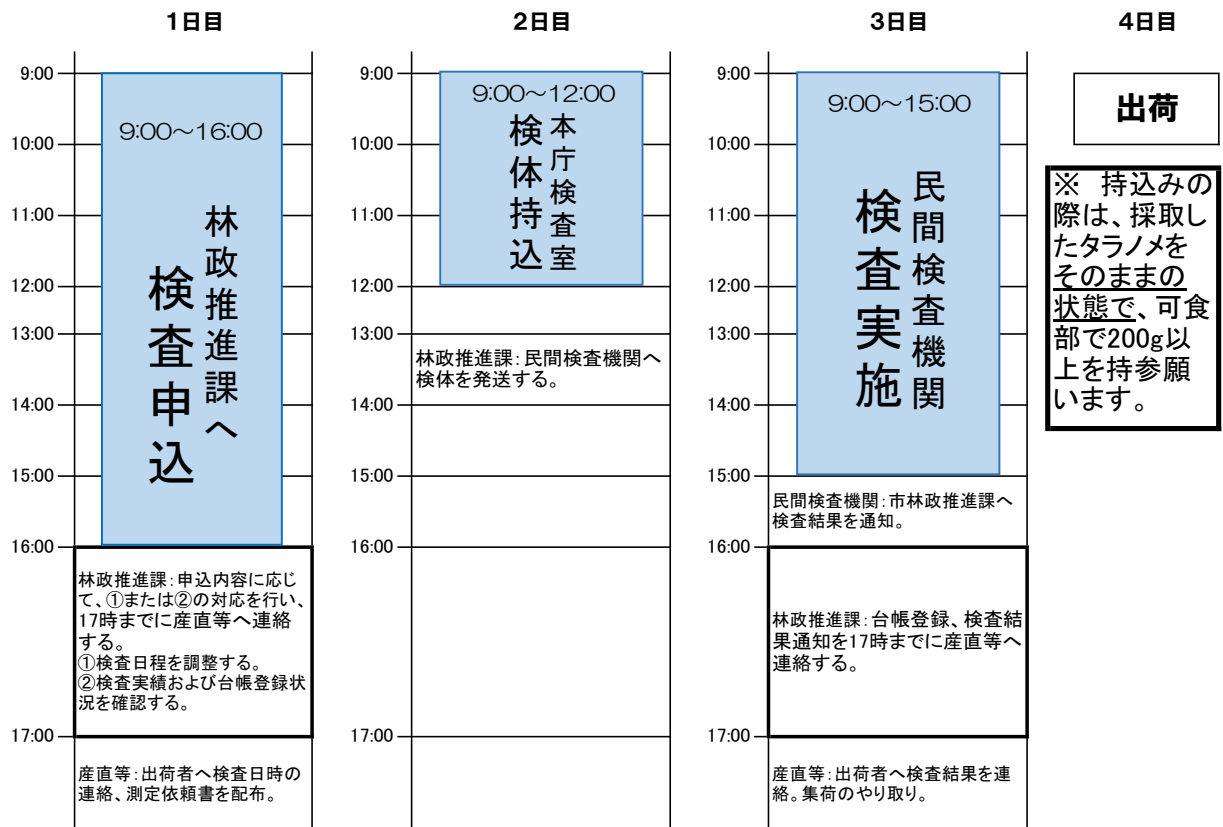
1日目

9:00
10:00
11:00
12:00
13:00
14:00
15:00
16:00
17:00

9:00～16:00

林政推進課へ

検査申込

林政推進課：申込内容に応じて、①または②の対応を行い、17時までに産直等へ連絡する。
①検査日程を調整する。
②検査実績および台帳登録状況を確認する。

産直等：出荷者へ検査日時の連絡、測定依頼書を配布。

2日目

9:00
10:00
11:00
12:00
13:00
14:00
15:00
16:00
17:00

9:00～12:00

本庁検査室

検体持込

林政推進課：民間検査機関へ検体を発送する。

3日目

9:00
10:00
11:00
12:00
13:00
14:00
15:00
16:00
17:00

9:00～15:00

民間検査機関

検査実施

民間検査機関：市林政推進課へ検査結果を通知。

林政推進課：台帳登録、検査結果通知を17時までに産直等へ連絡する。

産直等：出荷者へ検査結果を連絡。集荷のやり取り。

4日目

出荷

※ 持込みの際は、採取したタラノメをそのままの状態で、可食部で200g以上を持参願います。